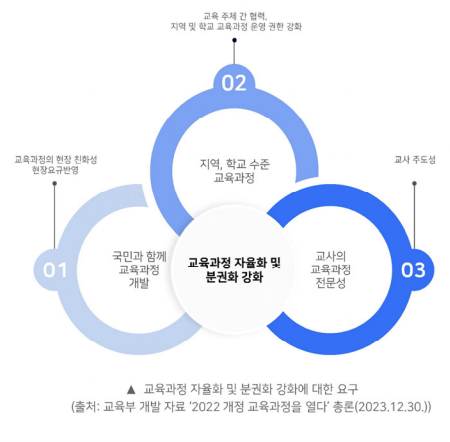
교육 주체 간 협력,
지역 및 학교 교육과정 운영 권한 강화

02

교육과정의 현장 친화성
현장요규반영

교사 주도성

지역, 학교 수준
교육과정

01

국민과 함께
교육과정
개발

교육과정 자율화 및
분권화 강화

교사의
교육과정
전문성

03

▲ 교육과정 자율화 및 분권화 강화에 대한 요구
(출처: 교육부 개발 자료 '2022 개정 교육과정을 열다' 총론(2023.12.30.))